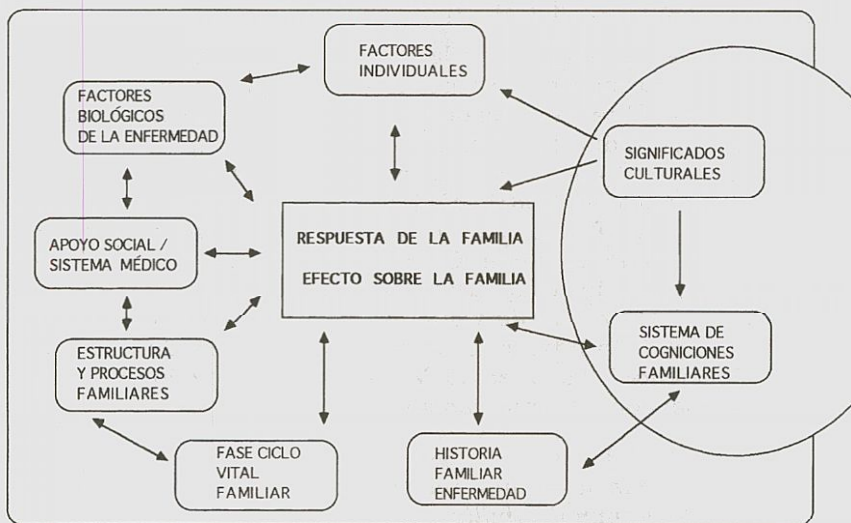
FACTORES INDIVIDUALES

FACTORES BIOLÓGICOS DE LA ENFERMEDAD

SIGNIFICADOS CULTURALES

APOYO SOCIAL / SISTEMA MÉDICO

RESPUESTA DE LA FAMILIA

EFECTO SOBRE LA FAMILIA

SISTEMA DE COGNICIONES FAMILIARES

ESTRUCTURA Y PROCESOS FAMILIARES

FASE CICLO VITAL FAMILIAR

HISTORIA FAMILIAR ENFERMEDAD